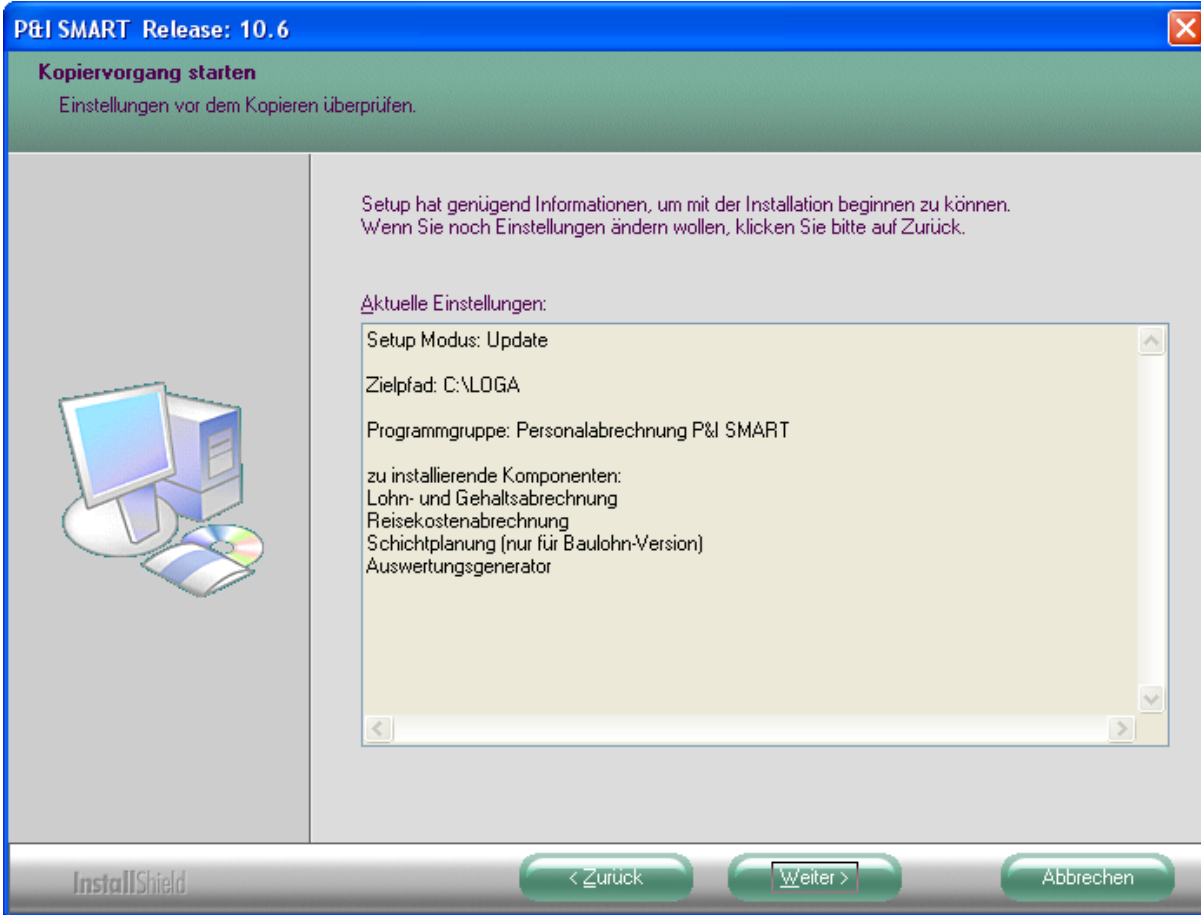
P&I SMART Release: 10.6

Kopiervorgang starten
Einstellungen vor dem Kopieren überprüfen.

Setup hat genügend Informationen, um mit der Installation beginnen zu können. Wenn Sie noch Einstellungen ändern wollen, klicken Sie bitte auf Zurück.

Aktuelle Einstellungen:

Setup Modus: Update

Zielpfad: C:\LOGA

Programmgruppe: Personalabrechnung P&I SMART

zu installierende Komponenten:
Lohn- und Gehaltsabrechnung
Reisekostenabrechnung
Schichtplanung (nur für Baulohn-Version)
Auswertungsgenerator

InstallShield

< Zurück

Weiter >

Abbrechen